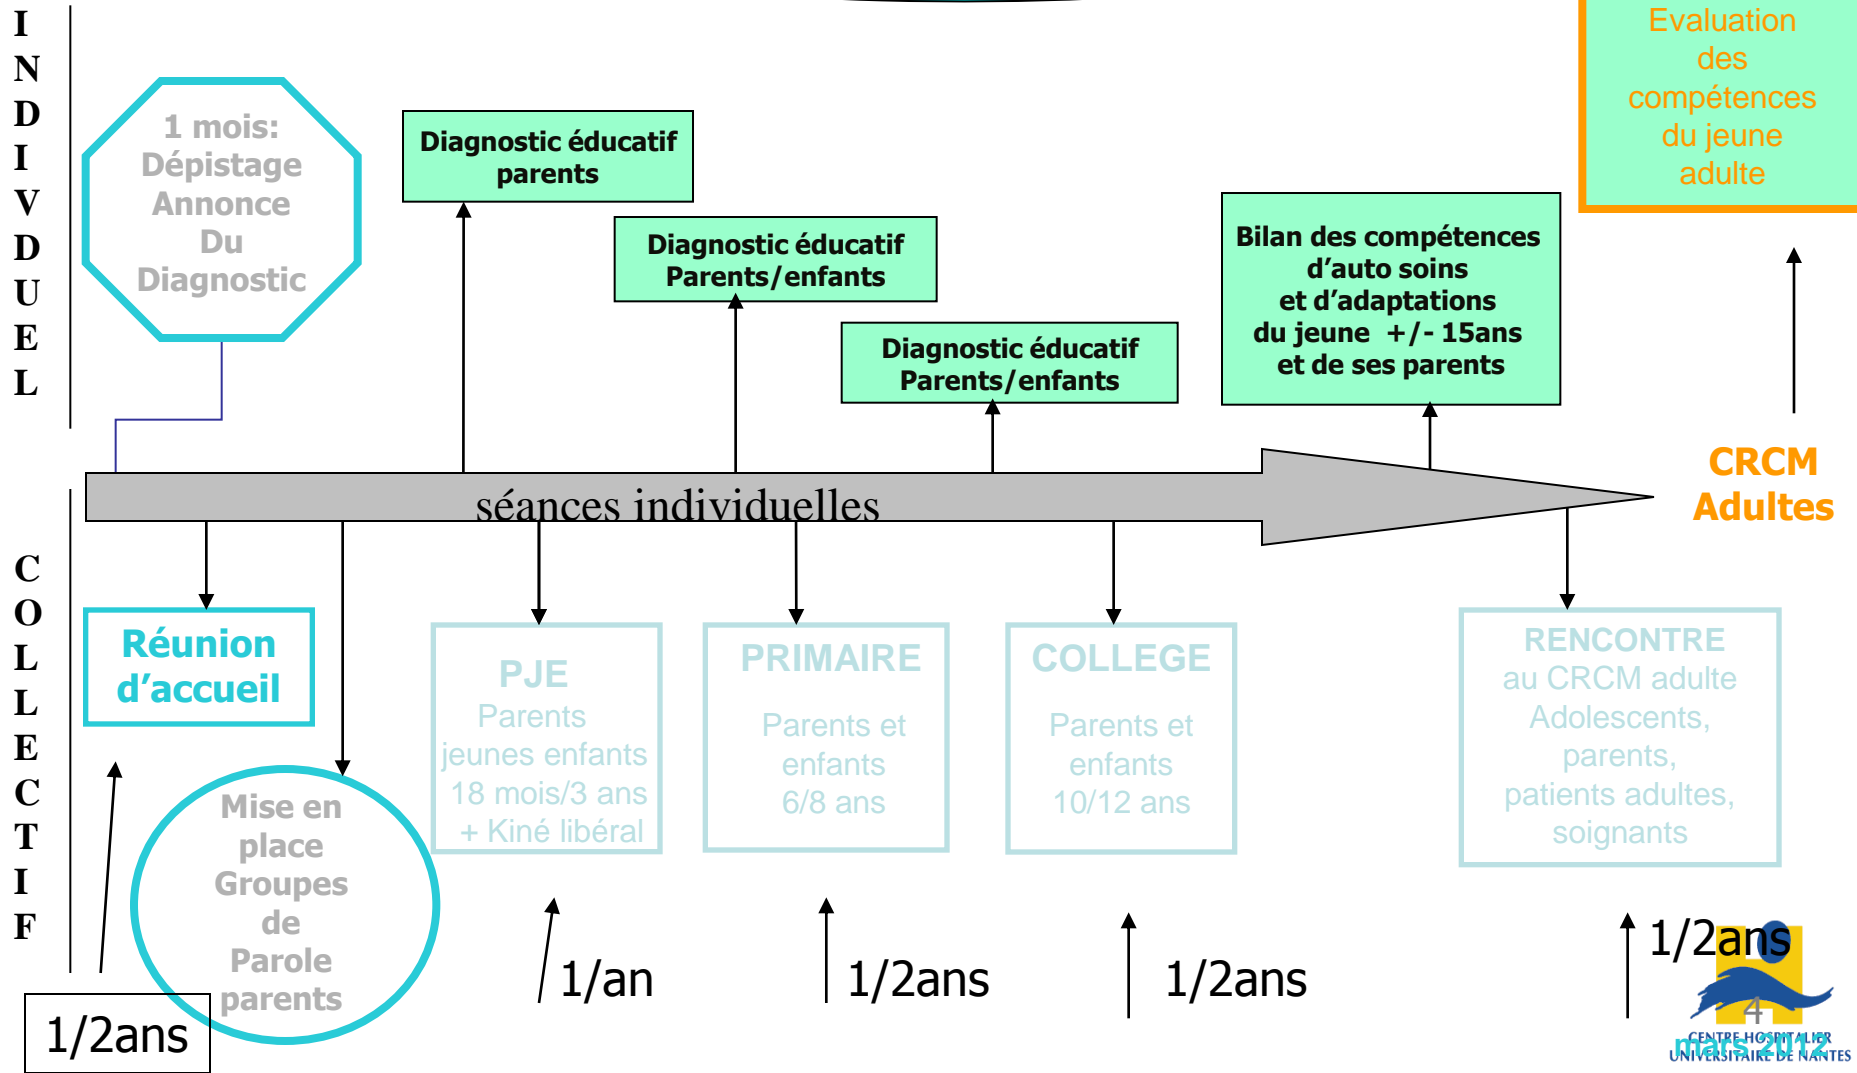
I N D I V D U E L

1 mois: Dépistage Annonce Du Diagnostic

Diagnostic éducatif parents

Diagnostic éducatif Parents/enfants

Diagnostic éducatif Parents/enfants

Bilan des compétences d'auto soins et d'adaptations du jeune +/- 15ans et de ses parents

Evaluation des compétences du jeune adulte

CRCM Adultes

séances individuelles

C O L L E C T I F

Réunion d'accueil

Mise en place Groupes de Parole parents

PJE Parents jeunes enfants 18 mois/3 ans + Kiné libéral

PRIMAIRE Parents et enfants 6/8 ans

COLLEGE Parents et enfants 10/12 ans

RENCONTRE au CRCM adulte Adolescents, parents, patients adultes, soignants

1/2ans

1/an

1/2ans

1/2ans

1/2ans

4

mars 2012

CENTRE HOSPITALIER UNIVERSITAIRE DE NANTES